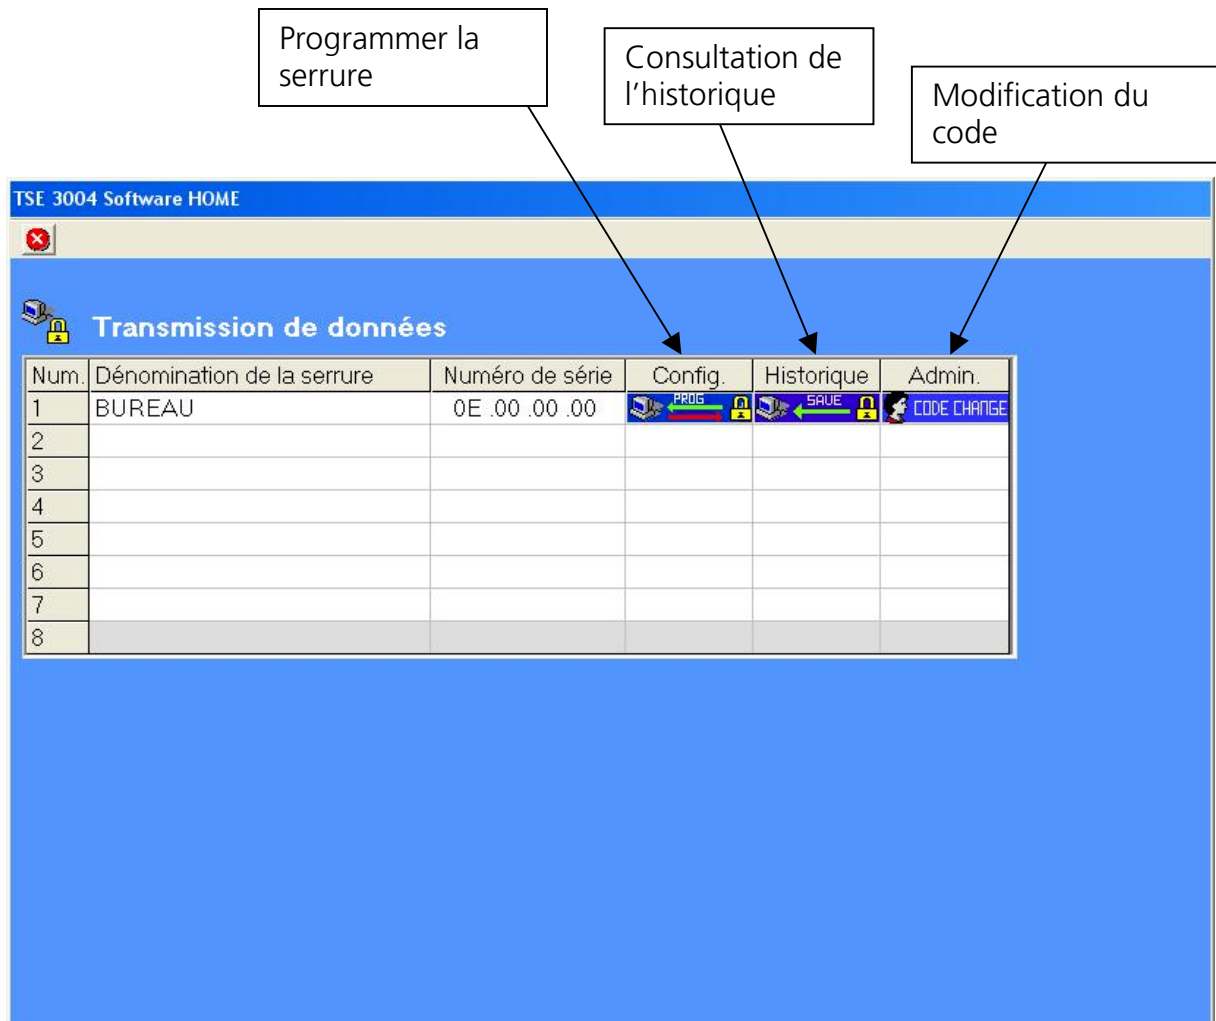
Programmer la serrure

Consultation de l'historique

Modification du code

TSE 3004 Software HOME

Transmission de données

| Num. | Dénomination de la serrure | Numéro de série | Config. | Historique | Admin. |
|---|---|---|---|---|---|
| 1 | BUREAU | 0E .00 .00 .00 | PROG | SAVE | CODE CHANGE |
| 2 | | | | | |
| 3 | | | | | |
| 4 | | | | | |
| 5 | | | | | |
| 6 | | | | | |
| 7 | | | | | |
| 8 | | | | | |